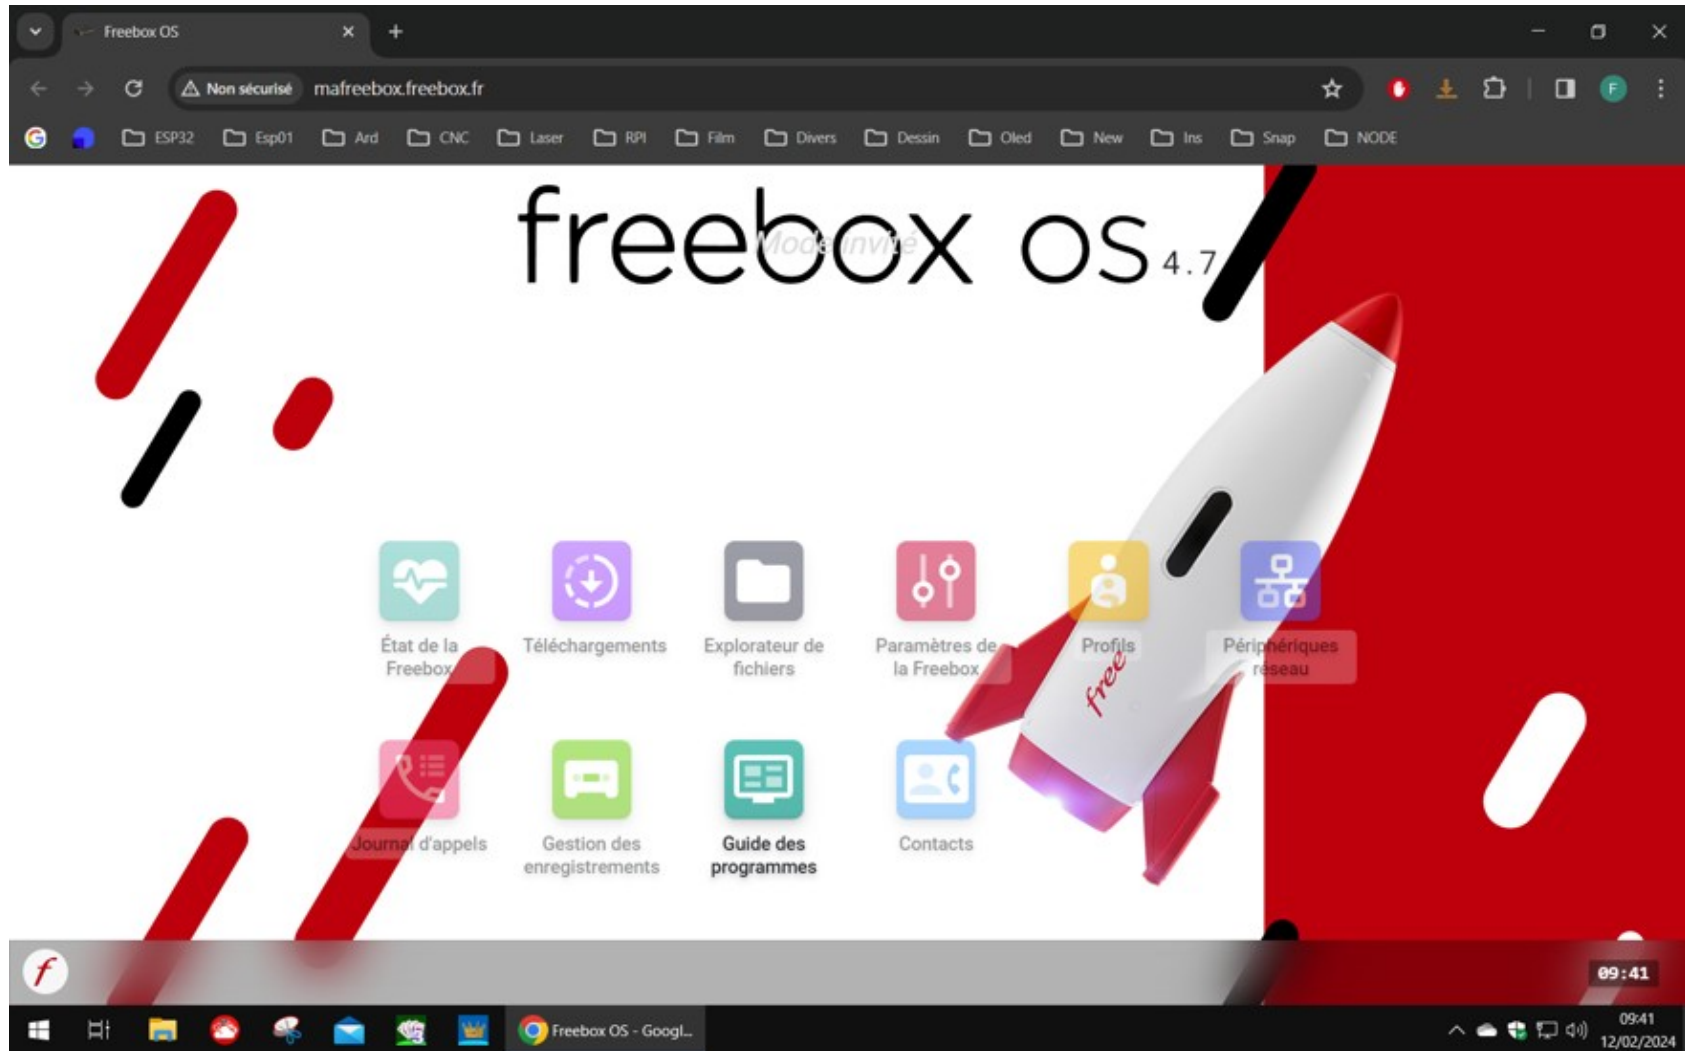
Freebox OS

Non sécurisé mafreebox.freebox.fr

ESP32 Esp01 Ard CNC Laser RPI Film Divers Dessin Oled New Ins Snap NODE

freebox OS 4.7

Mode invité

État de la Freebox

Téléchargements

Explorateur de fichiers

Paramètres de la Freebox

Profils

Périphériques réseau

Journal d'appels

Gestion des enregistrements

Guide des programmes

Contacts

free

09:41

Freebox OS - Googl...

09:41
12/02/2024